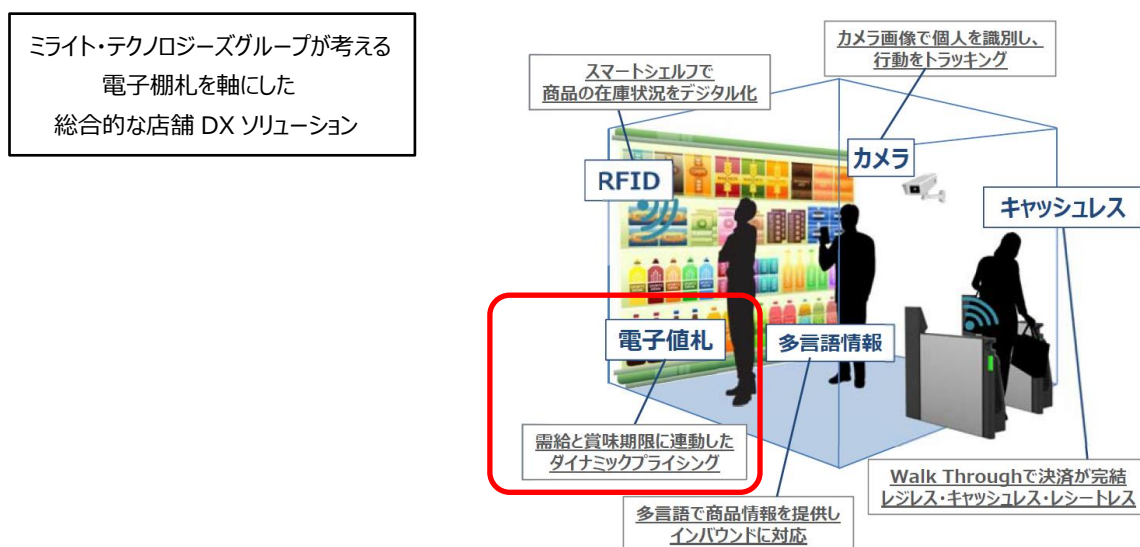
ミライト・テクノロジーズグループが考える
電子棚札を軸にした
総合的な店舗 DX ソリューション

カメラ画像で個人を識別し、
行動をトラッキング

スマートシェルフで
商品の在庫状況をデジタル化

RFID

カメラ

キャッシュレス

電子値札

多言語情報

需給と賞味期限に連動した
ダイナミックプライシング

Walk Throughで決済が完結
レジレス・キャッシュレス・レシートレス

多言語で商品情報を提供し
インバウンドに対応